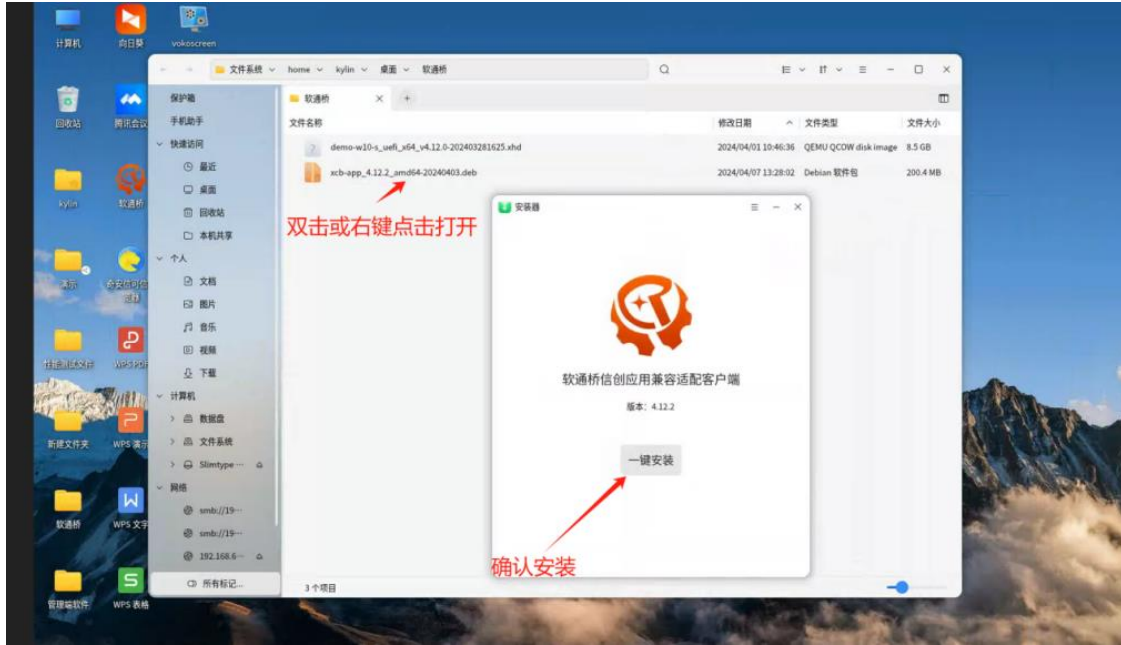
计算机
向日葵
vokoscreen
回收站
腾讯会议
kylin
软通桥
演示
奇安信可信浏览器
性能测试文件
WPS PDF
新建文件夹
WPS 演示
软通桥
WPS 文字
管理端软件
WPS 表格

文件系统 home kylin 桌面 软通桥

保护箱
手机助手
快速访问
最近
桌面
回收站
本机共享
个人
文档
图片
音乐
视频
下载
计算机
数据盘
文件系统
Slimtype ···
网络
smb://19···
smb://19···
192.168.6···
所有标记...

软通桥

| 文件名称 | 修改日期 | 文件类型 | 文件大小 |
|---|---|---|---|
| demo-w10-s_uefi_x64_v4.12.0-202403281625.xhd | 2024/04/01 10:46:36 | QEMU QCOW disk image | 8.5 GB |
| xcb-app_4.12.2_amd64-20240403.deb | 2024/04/07 13:28:02 | Debian 软件包 | 200.4 MB |

双击或右键点击打开

安装器

软通桥信创应用兼容适配客户端

版本：4.12.2

一键安装

确认安装

3 个项目